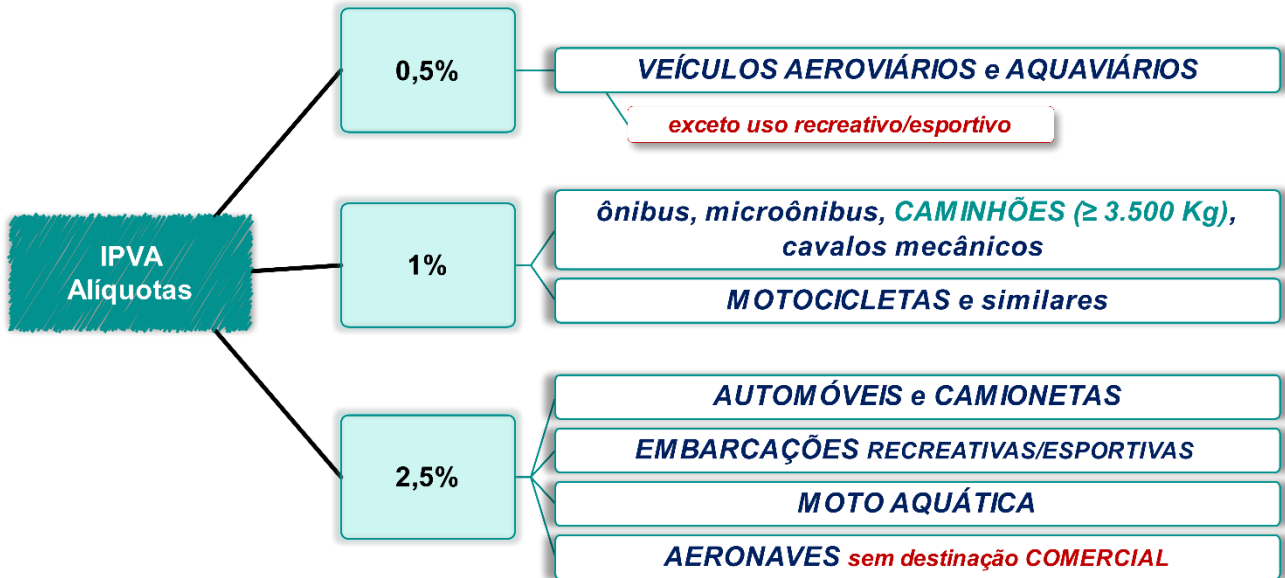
IPVA
Alíquotas

0,5%

VEÍCULOS AEROVIÁRIOS e AQUAVIÁRIOS

exceto uso recreativo/esportivo

1%

ônibus, microônibus, CAMINHÕES (≥ 3.500 Kg), cavalos mecânicos

MOTOCICLETAS e similares

2,5%

AUTOMÓVEIS e CAMIONETAS

EMBARCAÇÕES RECREATIVAS/ESPORTIVAS

MOTO AQUÁTICA

AERONAVES sem destinação COMERCIAL